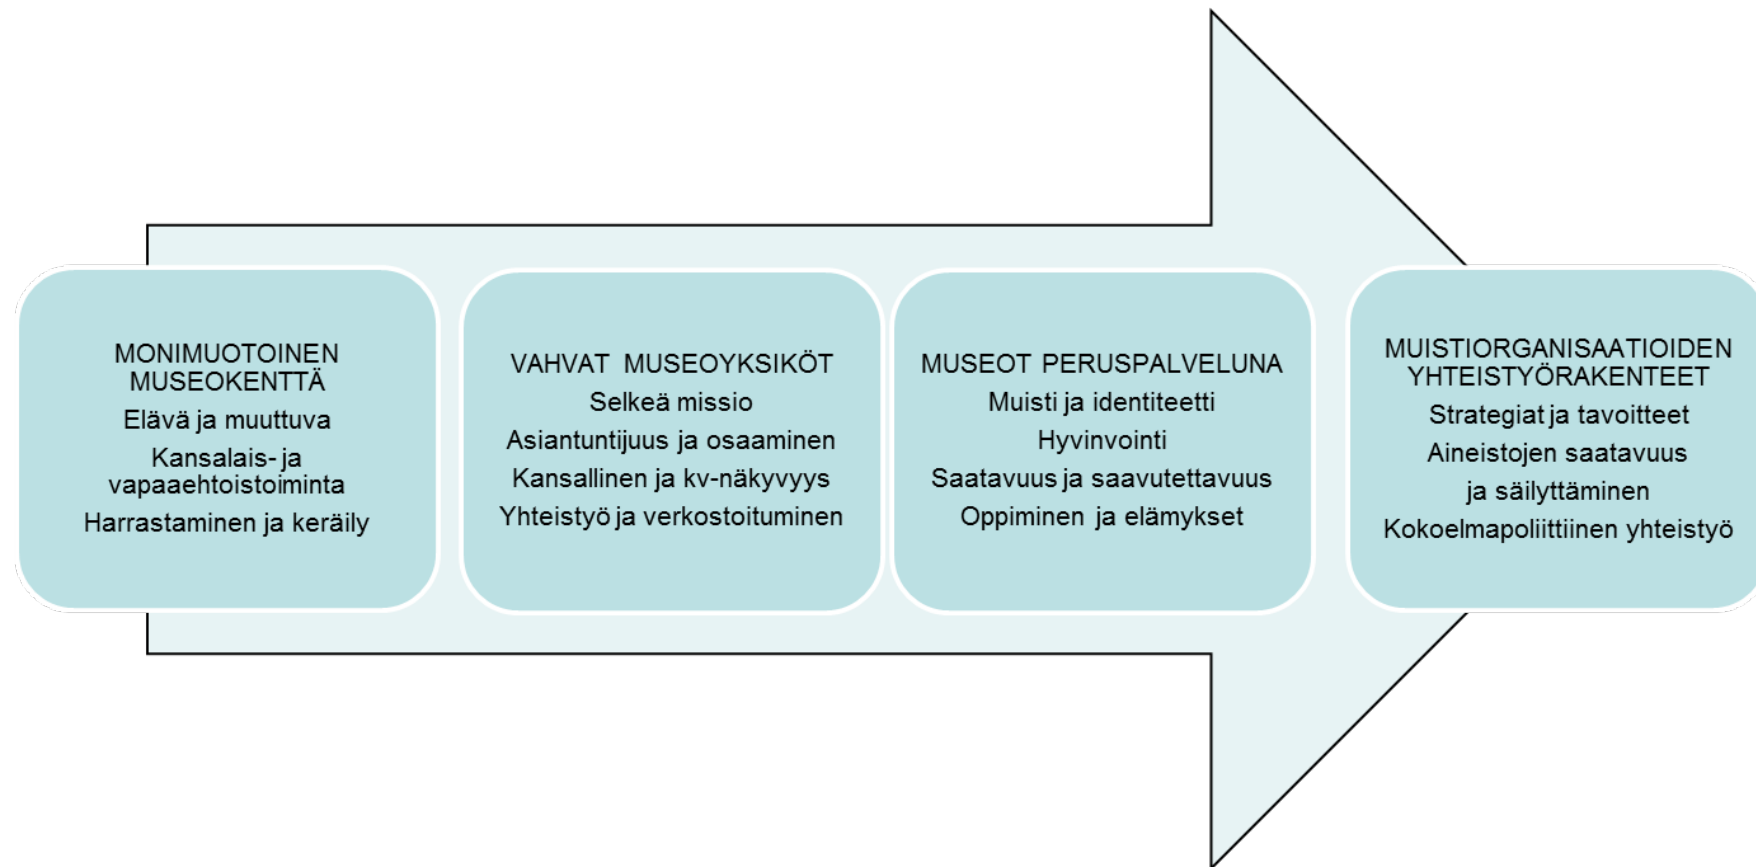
MONIMUOTOINEN MUSEOKENTTÄ
Elävä ja muuttuva
Kansalais- ja vapaaehtoistoiminta
Harrastaminen ja keräily

VAHVAT MUSEOYKSIKÖT
Selkeä missio
Asiantuntijuus ja osaaminen
Kansallinen ja kv-näkyvyys
Yhteistyö ja verkostoituminen

MUSEOT PERUSPALVELUNA
Muisti ja identiteetti
Hyvinvointi
Saatavuus ja saavutettavuus
Oppiminen ja elämykset

MUISTIORGANISAATIOIDEN YHTEISTYÖRAKENTEET
Strategiat ja tavoitteet
Aineistojen saatavuus ja säilyttäminen
Kokoelmapoliittiinen yhteistyö